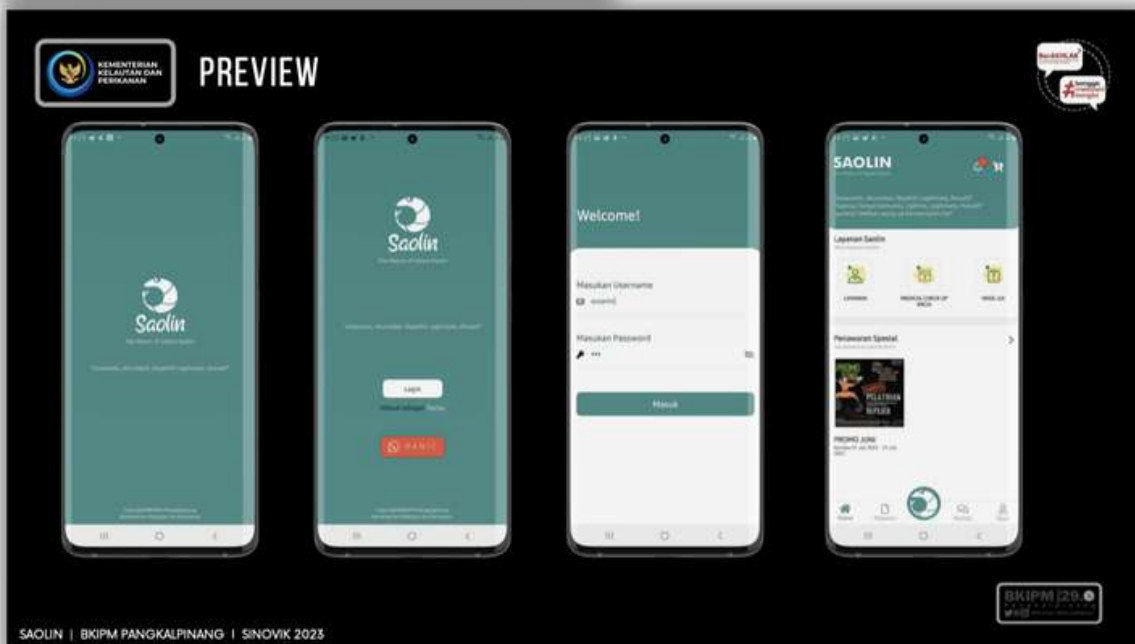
KEMENTERIAN KELAUTAN DAN PERIKANAN

PREVIEW

BerAKHLAK

bangga melayani bangsa

Saolin

Saolin

Login

PANIC

Welcome!

Masukan Username

Masukan Password

Masuk

SAOLIN

Layanan Saolin

LAYANAN

MEDICAL CHECK UP IKAN

MASUKAN

Penawaran Spesial

PELATIHAN

PROMO JUNI

BKIPM 29

SAOLIN | BKIPM PANGKALPINANG | SINOVIK 2023